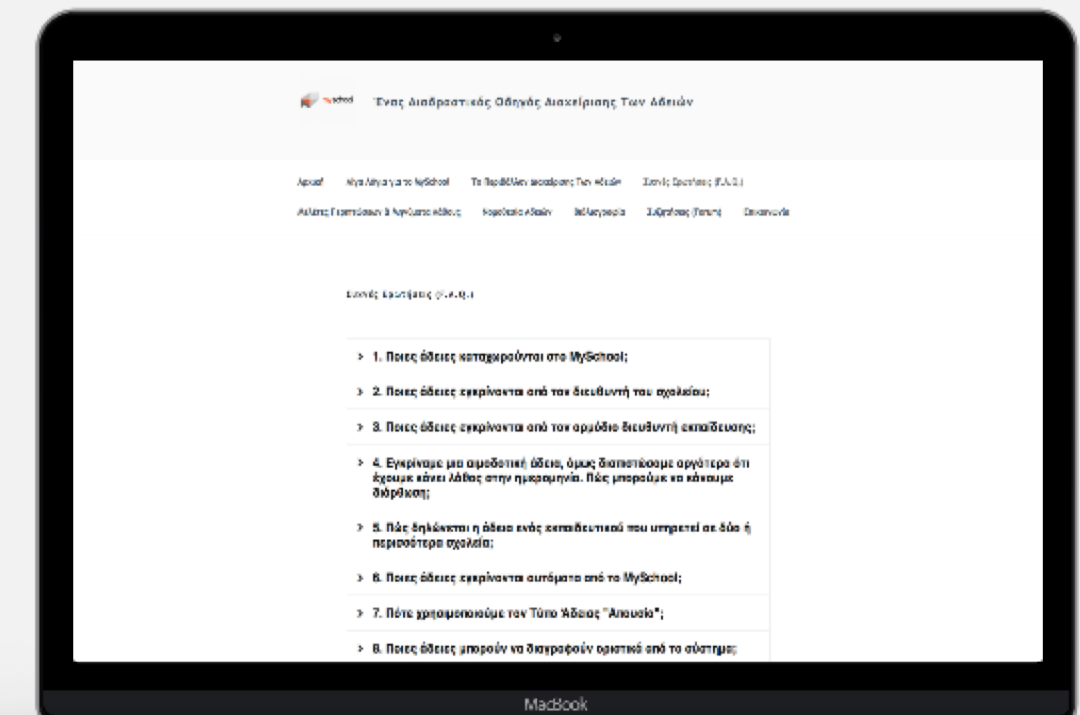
Ένας Διαδραστικός Οδηγός Διαχείρισης Των Αδειών

Αρχική | Λίγα Λόγια για το MySchool | Το Περιβάλλον Διαχείρισης Των Αδειών | Συχνές Ερωτήσεις (F.A.Q.) | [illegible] | Καρτέλα Αδειών | Βιβλιογραφία | Συζητήσεις (Forum) | Επικοινωνία

Συχνές Ερωτήσεις (F.A.Q.)

> 1. Ποιες άδειες καταχωρούνται στο MySchool;

> 2. Ποιες άδειες εγκρίνονται από τον διευθυντή του σχολείου;

> 3. Ποιες άδειες εγκρίνονται από τον αρμόδιο διευθυντή εκπαίδευσης;

> 4. Εγκρίναμε μια αιρετική άδεια, όμως διαπιστώσαμε αργότερα ότι έχουμε κάνει λάθος στην ημερομηνία. Πώς μπορούμε να κάνουμε διόρθωση;

> 5. Πώς δηλώνεται η άδεια ενός εκπαιδευτικού που υπηρετεί σε δύο ή περισσότερα σχολεία;

> 6. Ποιες άδειες εγκρίνονται αυτόματα από το MySchool;

> 7. Πότε χρησιμοποιούμε τον Τύπο Άδειας "Απουσία";

> 8. Ποιες άδειες μπορούν να διαγραφούν οριστικά από το σύστημα;

MacBook